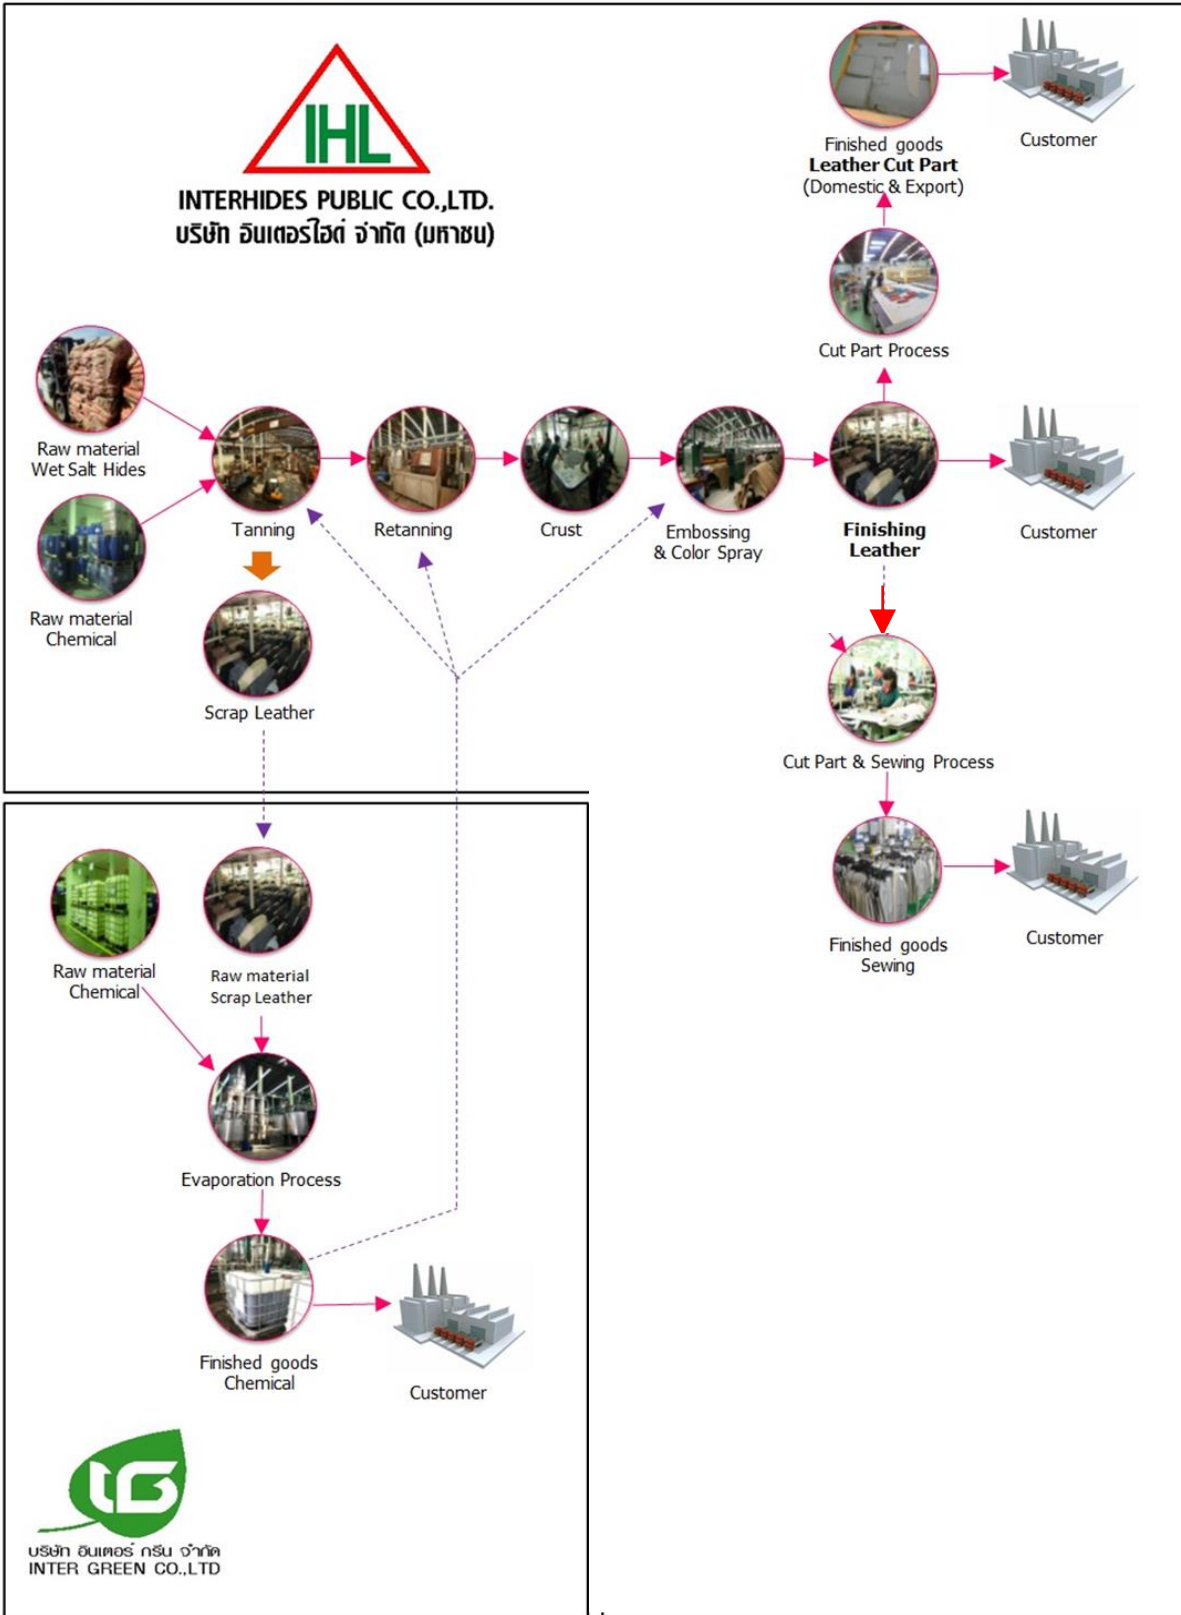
IHL
INTERHIDES PUBLIC CO.,LTD.
บริษัท อินเตอร์ไฮด์ จำกัด (มหาชน)

Finished goods
Leather Cut Part
(Domestic & Export)

Customer

Cut Part Process

Raw material
Wet Salt Hides

Raw material
Chemical

Tanning

Retanning

Crust

Embossing
& Color Spray

Finishing
Leather

Customer

Scrap Leather

Cut Part & Sewing Process

Finished goods
Sewing

Customer

Raw material
Chemical

Raw material
Scrap Leather

Evaporation Process

Finished goods
Chemical

Customer

IG
บริษัท อินเตอร์ กรีน จำกัด
INTER GREEN CO.,LTD